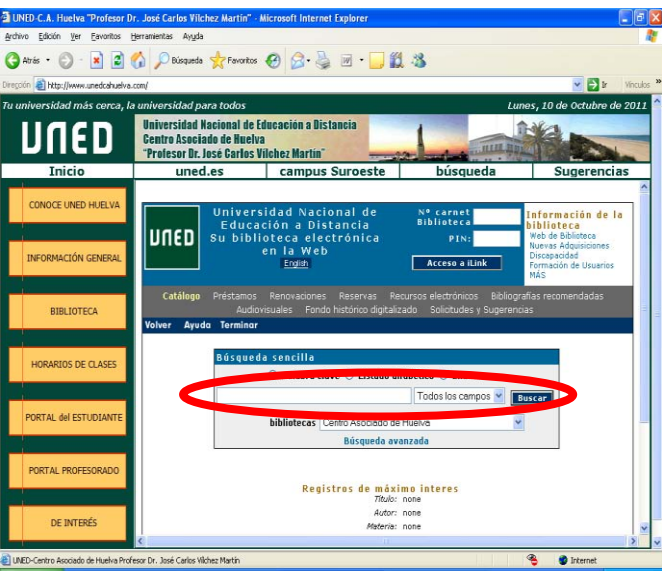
UNED-C.A. Huelva "Profesor Dr. José Carlos Vilchez Martín" - Microsoft Internet Explorer

Archivo Edición Ver Favoritos Herramientas Ayuda

Atrás Búsqueda Favoritos

Dirección http://www.unedcahuelva.com/ Ir Vínculos

Tu universidad más cerca, la universidad para todos

Lunes, 10 de Octubre de 2011

UNED

Universidad Nacional de Educación a Distancia
Centro Asociado de Huelva
"Profesor Dr. José Carlos Vilchez Martín"

Inicio | uned.es | campus Suroeste | búsqueda | Sugerencias

CONOCE UNED HUELVA

INFORMACIÓN GENERAL

BIBLIOTECA

HORARIOS DE CLASES

PORTAL del ESTUDIANTE

PORTAL PROFESORADO

DE INTERÉS

UNED

Universidad Nacional de Educación a Distancia
Su biblioteca electrónica en la Web

English

Nº carnet Biblioteca

PIN:

Acceso a iLink

Información de la biblioteca
Web de Biblioteca
Nuevas Adquisiciones
Discapacidad
Formación de Usuarios
MÁS

Catálogo Préstamos Renovaciones Reservas Recursos electrónicos Bibliografías recomendadas Audiovisuales Fondo histórico digitalizado Solicitudes y Sugerencias

Volver Ayuda Terminar

Búsqueda sencilla

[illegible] clave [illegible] Estudio dirigido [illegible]

Todos los campos Buscar

bibliotecas Centro Asociado de Huelva

Búsqueda avanzada

Registros de máximo interes

Título: none

Autor: none

Materia: none

UNED-Centro Asociado de Huelva Profesor Dr. José Carlos Vilchez Martín

Internet